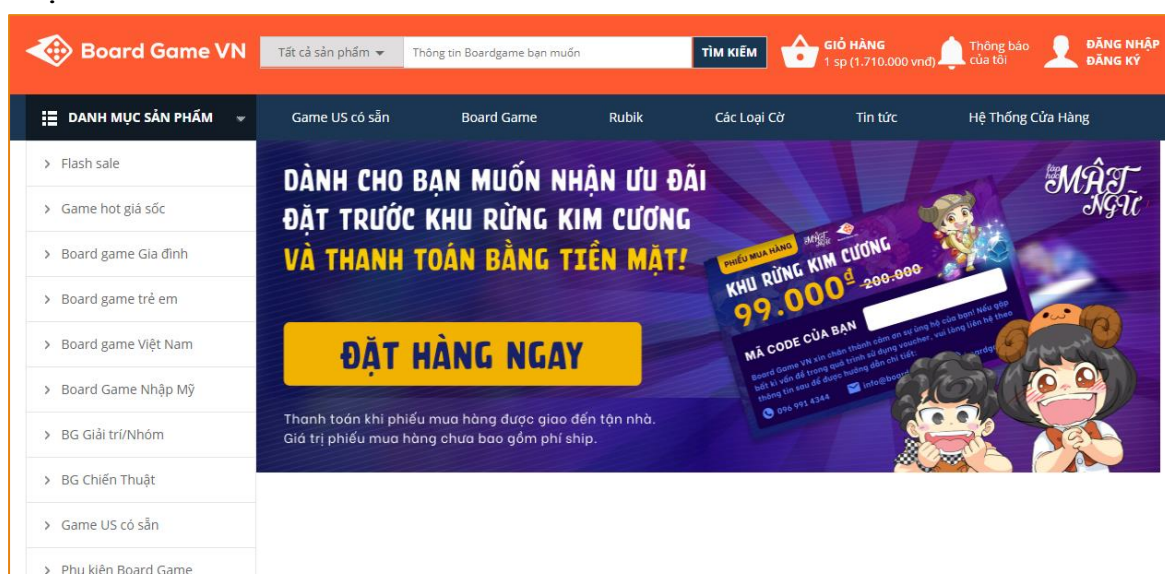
Board Game VN

Tất cả sản phẩm

Thông tin Boardgame bạn muốn

TÌM KIẾM

GIỎ HÀNG
1 sp (1.710.000 vnđ)

Thông báo của tôi

ĐĂNG NHẬP
ĐĂNG KÝ

DANH MỤC SẢN PHẨM

Game US có sẵn | Board Game | Rubik | Các Loại Cờ | Tin tức | Hệ Thống Cửa Hàng

> Flash sale
> Game hot giá sốc
> Board game Gia đình
> Board game trẻ em
> Board game Việt Nam
> Board Game Nhập Mỹ
> BG Giải trí/Nhóm
> BG Chiến Thuật
> Game US có sẵn
> Phụ kiện Board Game

DÀNH CHO BẠN MUỐN NHẬN ƯU ĐÃI
ĐẶT TRƯỚC KHU RỪNG KIM CƯƠNG
VÀ THANH TOÁN BẰNG TIỀN MẶT!

Lâp hóc MẬT NGỮ

PHIẾU MUA HÀNG
KHU RỪNG KIM CƯƠNG
99.000đ 200.000
MÃ CODE CỦA BẠN
Board Game VN xin chân thành cảm ơn sự ủng hộ của bạn! Nếu gặp bất kì vấn đề trong quá trình sử dụng voucher, vui lòng liên hệ theo thông tin sau để được hướng dẫn chi tiết:
096 991 4344
info@boar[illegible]

ĐẶT HÀNG NGAY

Thanh toán khi phiếu mua hàng được giao đến tận nhà.
Giá trị phiếu mua hàng chưa bao gồm phí ship.